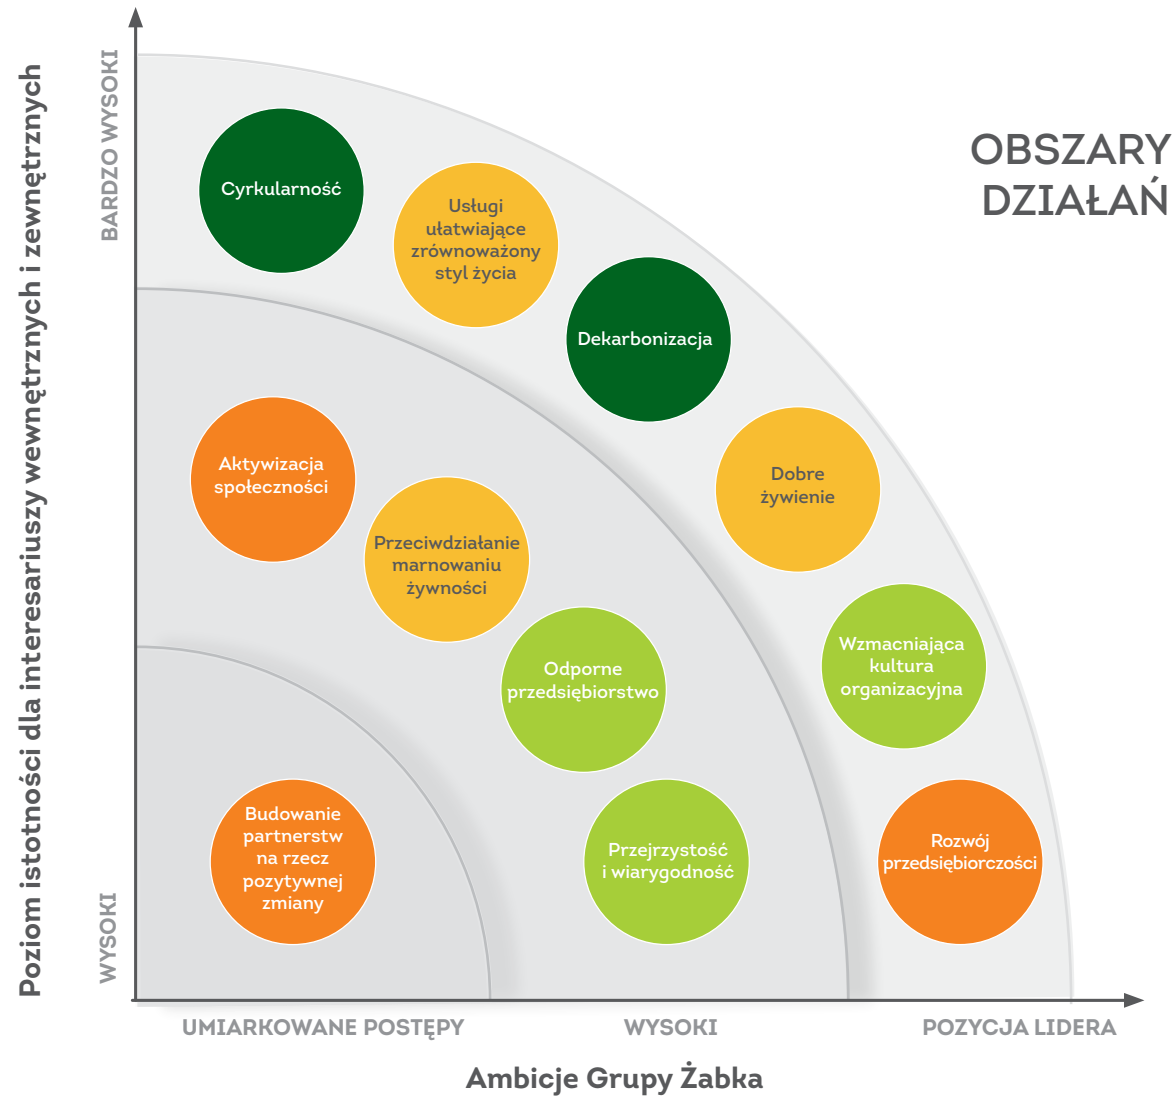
Poziom istotności dla interesariuszy wewnętrznych i zewnętrznych

BARDZO WYSOKI

WYSOKI

OBSZARY DZIAŁAŃ

Cyrkularność

Usługi ułatwiające zrównoważony styl życia

Dekarbonizacja

Aktywizacja społeczności

Przeciwdziałanie marnowaniu żywności

Dobre żywienie

Odporne przedsiębiorstwo

Wzmacniająca kultura organizacyjna

Budowanie partnerstw na rzecz pozytywnej zmiany

Przejrzystość i wiarygodność

Rozwój przedsiębiorczości

UMIARKOWANE POSTĘPY

WYSOKI

POZYCJA LIDERA

Ambicje Grupy Żabka